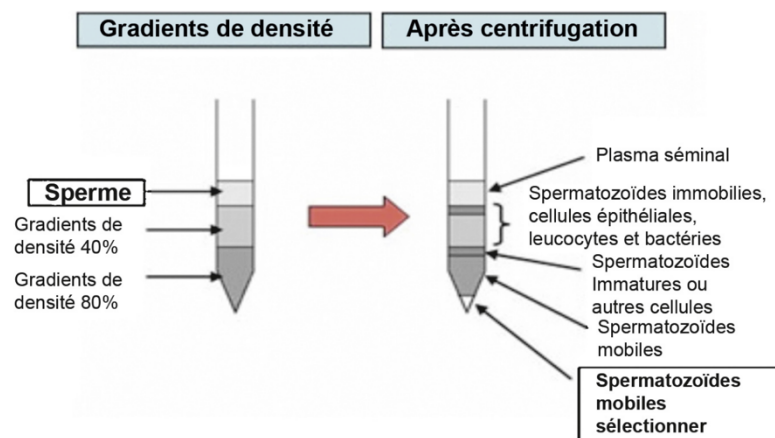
Gradients de densité

Après centrifugation

Sperme

Gradients de densité 40%

Gradients de densité 80%

Plasma séminal

Spermatozoïdes immobilies, cellules épithéliales, leucocytes et bactéries

Spermatozoïdes Immatures ou autres cellules

Spermatozoïdes mobiles

Spermatozoïdes mobiles sélectionner